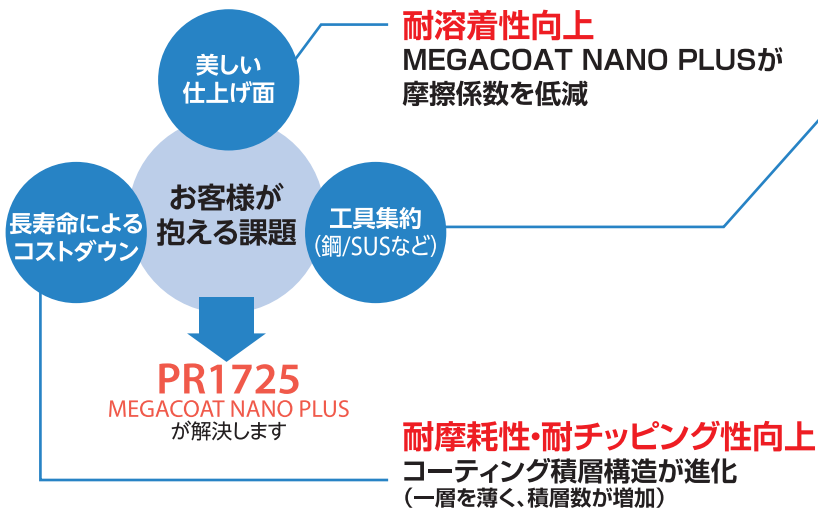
美しい
仕上げ面

耐溶着性向上
MEGACOAT NANO PLUSが
摩擦係数を低減

長寿命による
コストダウン

お客様が
抱える課題

工具集約
(鋼/SUSなど)

PR1725
MEGACOAT NANO PLUS
が解決します

耐摩耗性・耐チッピング性向上
コーティング積層構造が進化
(一層を薄く、積層数が増加)